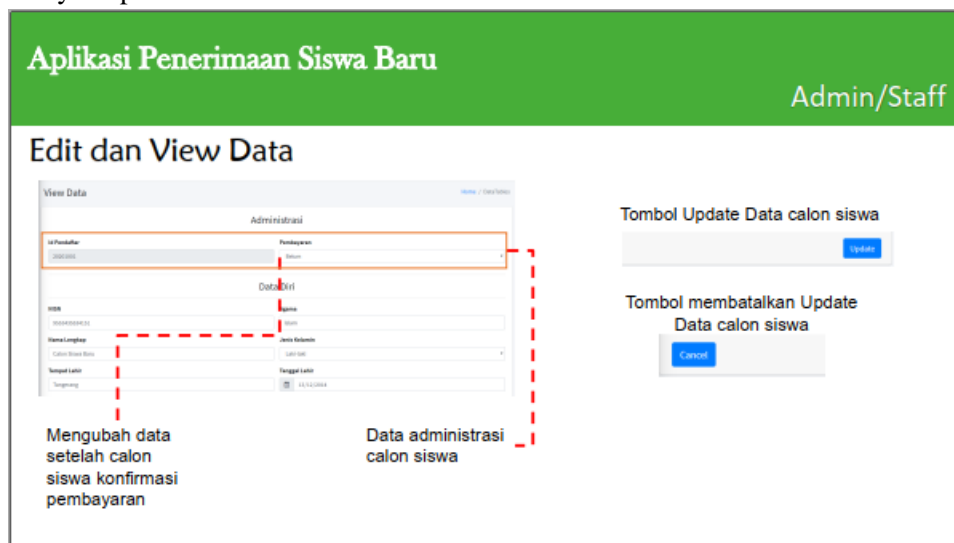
Aplikasi Penerimaan Siswa Baru

Admin/Staff

Edit dan View Data

View Data

Home / DataTables

Administrasi

Id Pendaftar

2020.0001

Pembayaran

Belum

Data Diri

NISN

0000000000031

Agama

Islam

Nama Lengkap

Calon Siswa Baru

Jenis Kelamin

Laki-laki

Tempat Lahir

Tangerang

Tanggal Lahir

11/12/2004

Mengubah data setelah calon siswa konfirmasi pembayaran

Data administrasi calon siswa

Tombol Update Data calon siswa

Update

Tombol membatalkan Update Data calon siswa

Cancel